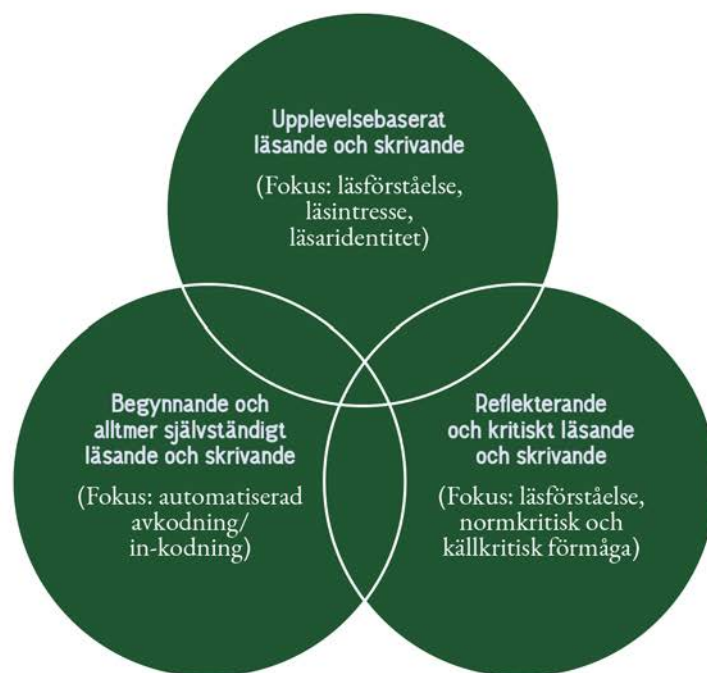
Upplevelsebaserat läsande och skrivande

(Fokus: läsförståelse, läsintresse, läsaridentitet)

Begynnande och alltmer självständigt läsande och skrivande

(Fokus: automatiserad avkodning/ in-kodning)

Reflekterande och kritiskt läsande och skrivande

(Fokus: läsförståelse, normkritisk och källkritisk förmåga)